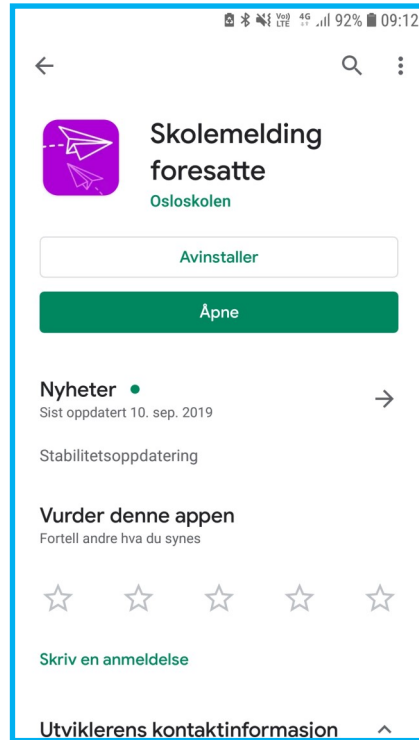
Vo) LTE 4G 92% 09:12

Skolemelding foresatte
Osloskolen

Avinstaller

Åpne

Nyheter •
Sist oppdatert 10. sep. 2019

Stabilitetsoppdatering

Vurder denne appen
Fortell andre hva du synes

Skriv en anmeldelse

Utviklerens kontaktinformasjon